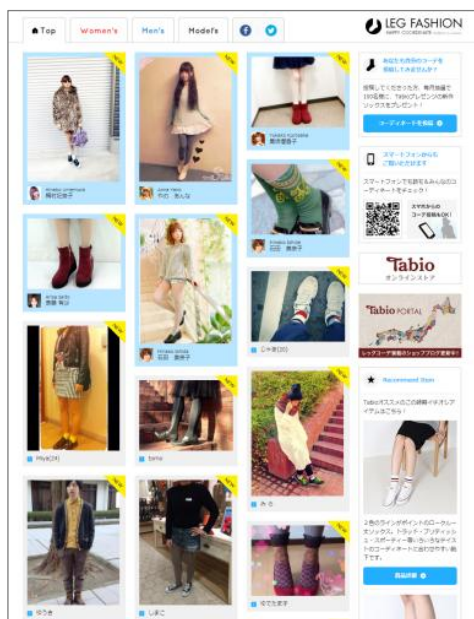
Top | Women's | Men's | Model's

LEG FASHION

NEW

NEW

NEW

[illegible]

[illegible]

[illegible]

NEW

NEW

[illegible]

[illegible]

NEW

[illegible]

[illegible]

NEW

NEW

Miyu(24)

NEW

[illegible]

NEW

NEW

NEW

ゆうき

しまこ

みき

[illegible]

あなたも自分のコーデを投稿してみませんか？

投稿してくださった方、毎月抽選で100名様に、Tabioプレゼンの新作ソックスをプレゼント！

コーディネートを投稿

スマートフォンからもご覧いただけます

スマートフォンでお気に入りのコーディネートをチェック！

Tabio オンラインストア

Tabio PORTAL

Recommend Item

Tabioオススメのこの時期イチオシアイテムをご紹介！

商品詳細